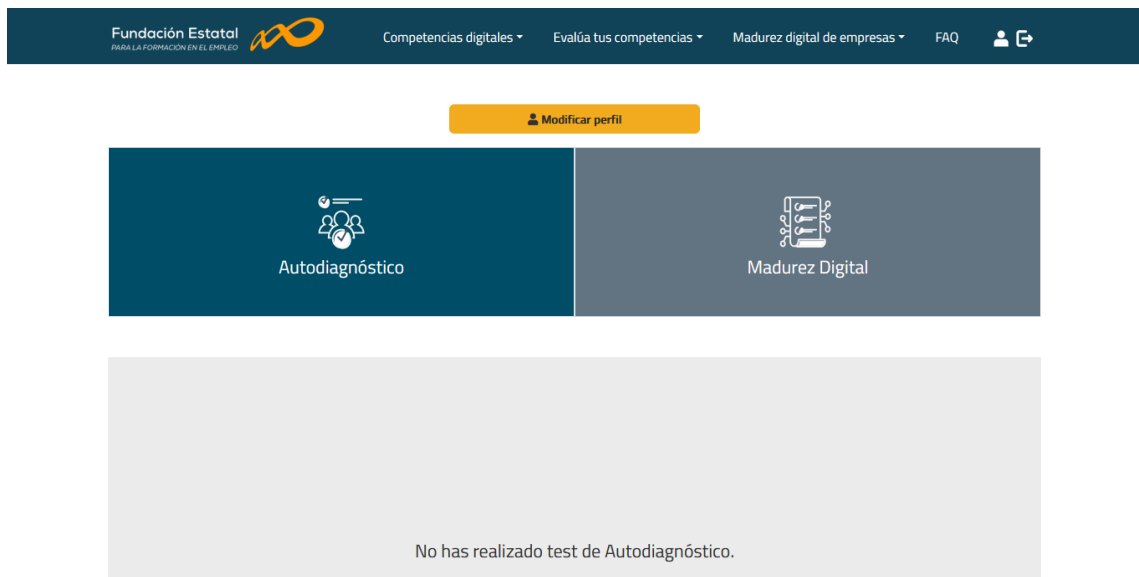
Fundación Estatal
PARA LA FORMACIÓN EN EL EMPLEO

Competencias digitales
Evalúa tus competencias
Madurez digital de empresas
FAQ

Modificar perfil

Autodiagnóstico

Madurez Digital

No has realizado test de Autodiagnóstico.